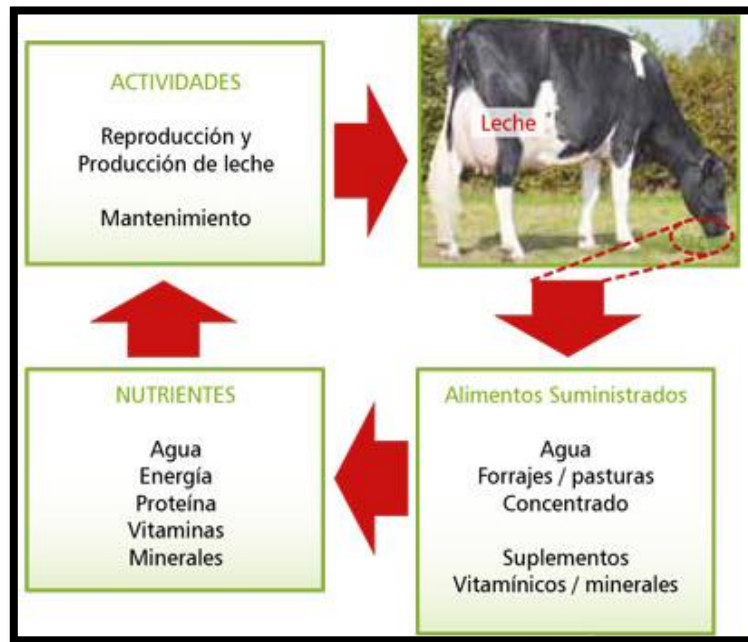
ACTIVIDADES

Reproducción y Producción de leche

Mantenimiento

Leche

Alimentos Suministrados

Agua
Forrajes / pasturas
Concentrado

Suplementos
Vitamínicos / minerales

NUTRIENTES

Agua
Energía
Proteína
Vitaminas
Minerales